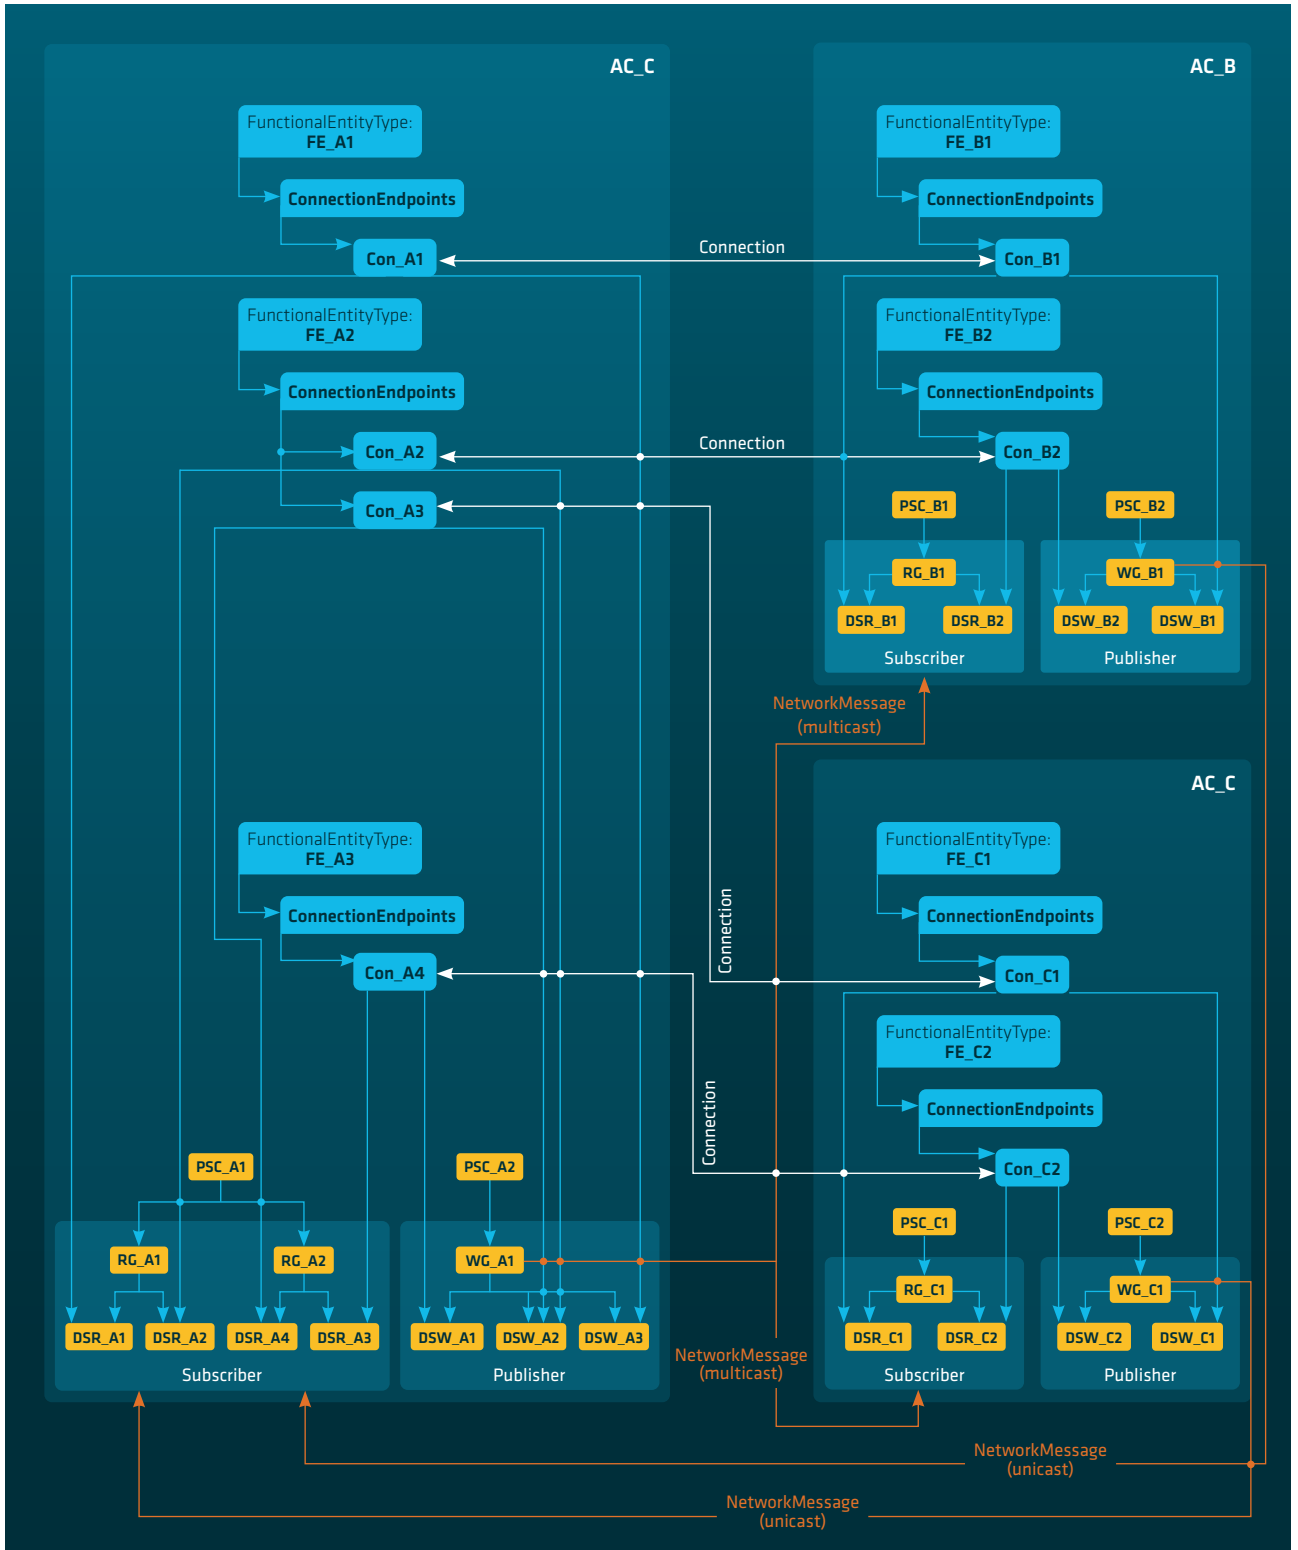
AC_C

FunctionalEntityType:
FE_A1

ConnectionEndpoints

Con_A1

FunctionalEntityType:
FE_A2

ConnectionEndpoints

Con_A2

Con_A3

FunctionalEntityType:
FE_A3

ConnectionEndpoints

Con_A4

PSC_A1

RG_A1

RG_A2

DSR_A1 DSR_A2 DSR_A4 DSR_A3

Subscriber

PSC_A2

WG_A1

DSW_A1 DSW_A2 DSW_A3

Publisher

Connection

Connection

Connection

Connection

AC_B

FunctionalEntityType:
FE_B1

ConnectionEndpoints

Con_B1

FunctionalEntityType:
FE_B2

ConnectionEndpoints

Con_B2

PSC_B1

RG_B1

DSR_B1 DSR_B2

Subscriber

PSC_B2

WG_B1

DSW_B2 DSW_B1

Publisher

NetworkMessage
(multicast)

AC_C

FunctionalEntityType:
FE_C1

ConnectionEndpoints

Con_C1

FunctionalEntityType:
FE_C2

ConnectionEndpoints

Con_C2

PSC_C1

RG_C1

DSR_C1 DSR_C2

Subscriber

PSC_C2

WG_C1

DSW_C2 DSW_C1

Publisher

NetworkMessage
(multicast)

NetworkMessage
(unicast)

NetworkMessage
(unicast)